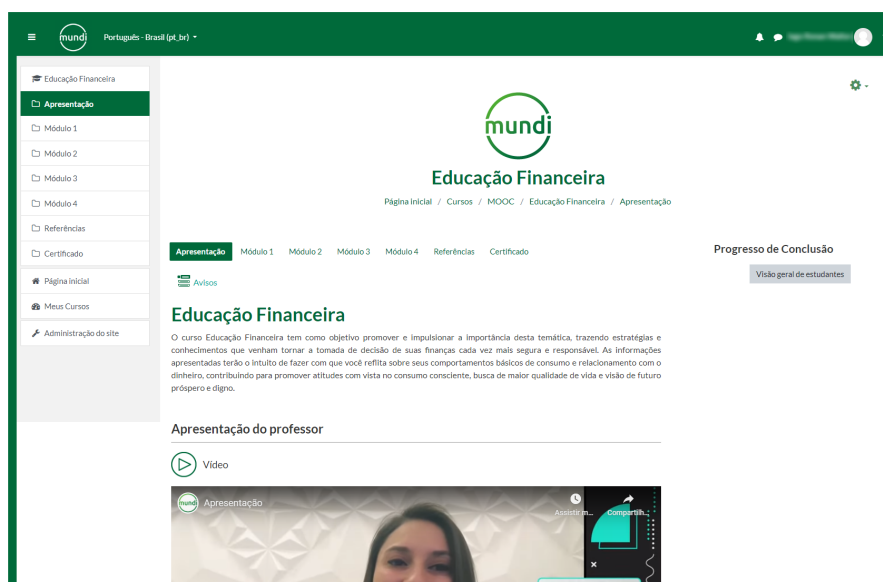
mundi Português - Brasil (pt_br)

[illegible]

Educação Financeira
Apresentação
Módulo 1
Módulo 2
Módulo 3
Módulo 4
Referências
Certificado
Página inicial
Meus Cursos
Administração do site

mundi

Educação Financeira

Página inicial / Cursos / MOOC / Educação Financeira / Apresentação

Apresentação Módulo 1 Módulo 2 Módulo 3 Módulo 4 Referências Certificado

Progresso de Conclusão

Visão geral de estudantes

Avisos

Educação Financeira

O curso Educação Financeira tem como objetivo promover e impulsionar a importância desta temática, trazendo estratégias e conhecimentos que venham tornar a tomada de decisão de suas finanças cada vez mais segura e responsável. As informações apresentadas terão o intuito de fazer com que você reflita sobre seus comportamentos básicos de consumo e relacionamento com o dinheiro, contribuindo para promover atitudes com vista no consumo consciente, busca de maior qualidade de vida e visão de futuro próspero e digno.

Apresentação do professor

Vídeo

mundi Apresentação

Assistir m... Compartilh...